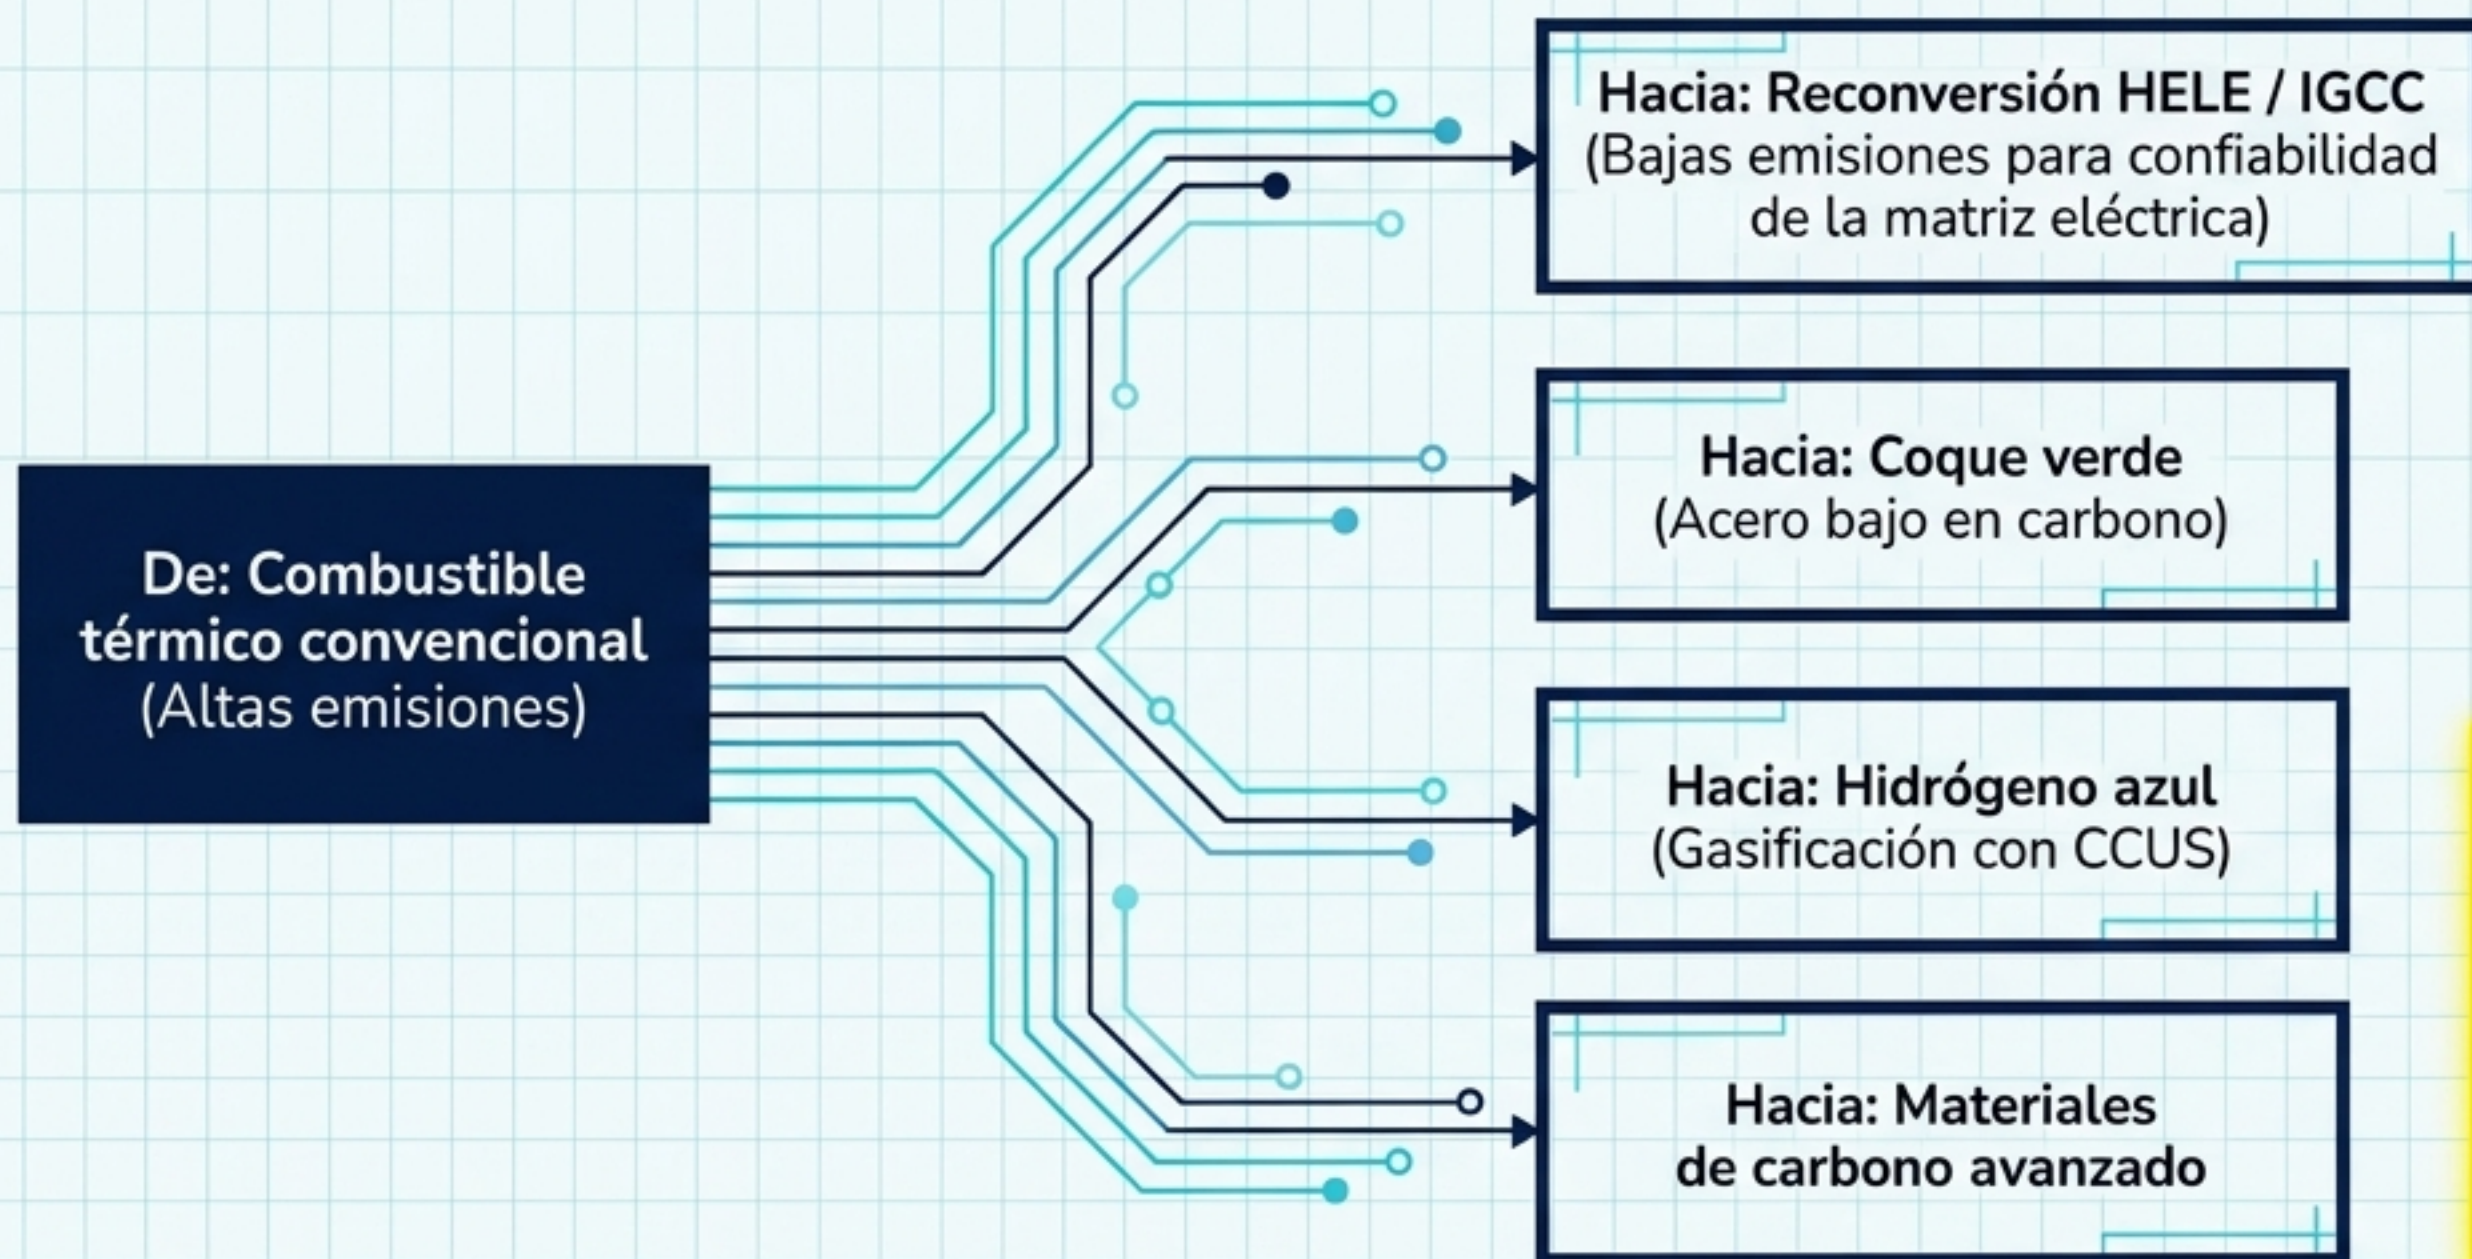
De: Combustible térmico convencional
(Altas emisiones)

Hacia: Reconversión HELE / IGCC
(Bajas emisiones para confiabilidad de la matriz eléctrica)

Hacia: Coque verde
(Acero bajo en carbono)

Hacia: Hidrógeno azul
(Gasificación con CCUS)

Hacia: Materiales de carbono avanzado